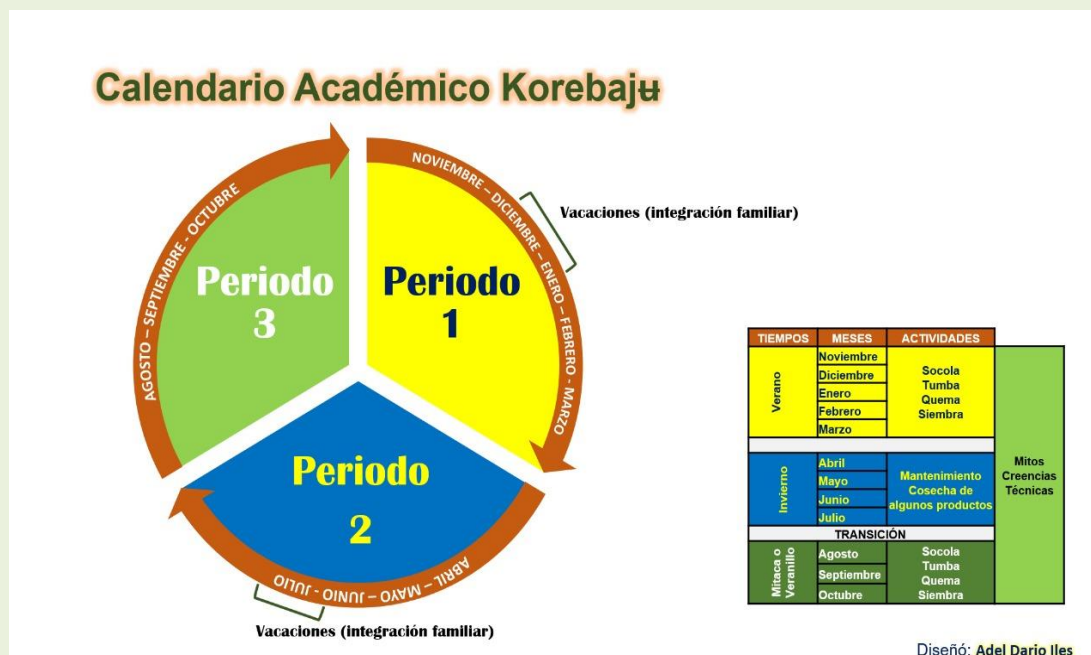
Calendario Académico Korebajʉ

NOVIEMBRE – DICIEMBRE – ENERO – FEBRERO – MARZO

Vacaciones (integración familiar)

Periodo 1

Periodo 3

AGOSTO – SEPTIEMBRE – OCTUBRE

Periodo 2

ABRIL – MAYO – JUNIO - JULIO

Vacaciones (integración familiar)

| TIEMPOS | MESES | ACTIVIDADES | |
|---|---|---|---|
| Verano | Noviembre<br>Diciembre<br>Enero<br>Febrero<br>Marzo | Socola<br>Tumba<br>Quema<br>Siembra | Mitos<br>Creencias<br>Técnicas |
| Invierno | Abril<br>Mayo<br>Junio<br>Julio | Mantenimiento<br>Cosecha de algunos productos | |
| TRANSICIÓN | | | |
| Mitaca o Veranillo | Agosto<br>Septiembre<br>Octubre | Socola<br>Tumba<br>Quema<br>Siembra | |

Diseñó: Adel Dario Iles